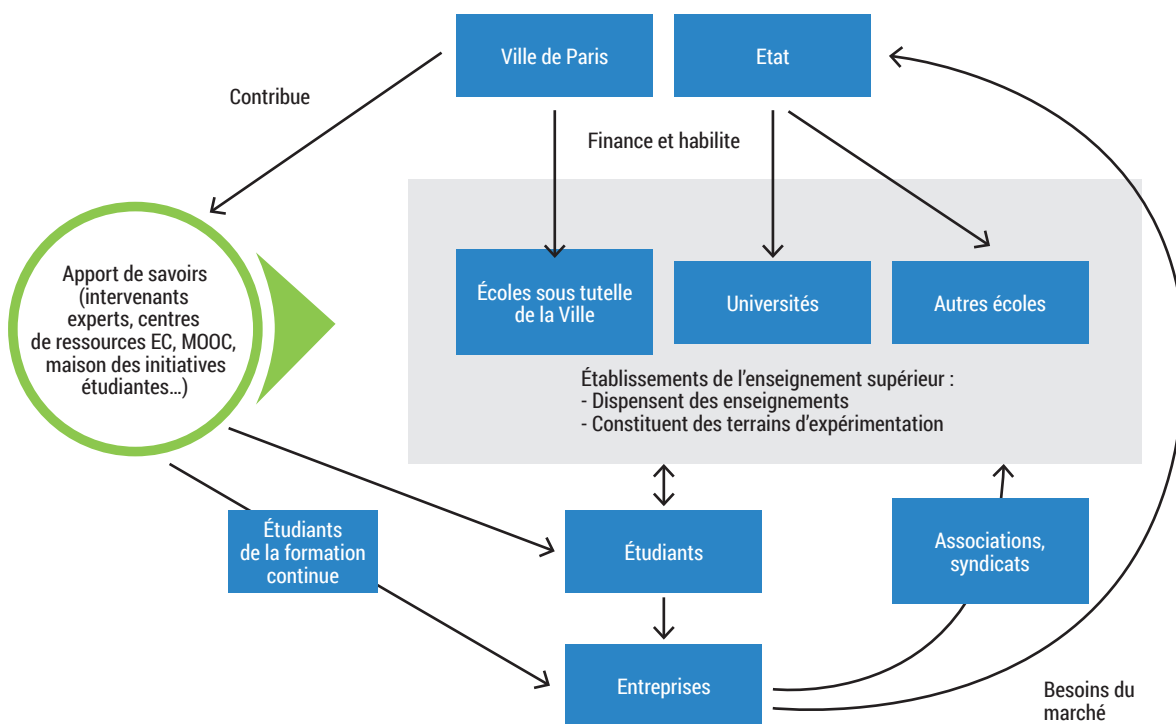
Ville de Paris

Etat

Contribue

Finance et habilite

Apport de savoirs (intervenants experts, centres de ressources EC, MOOC, maison des initiatives étudiantes…)

Écoles sous tutelle de la Ville

Universités

Autres écoles

Établissements de l’enseignement supérieur :
- Dispensent des enseignements
- Constituent des terrains d’expérimentation

Étudiants de la formation continue

Étudiants

Associations, syndicats

Entreprises

Besoins du marché